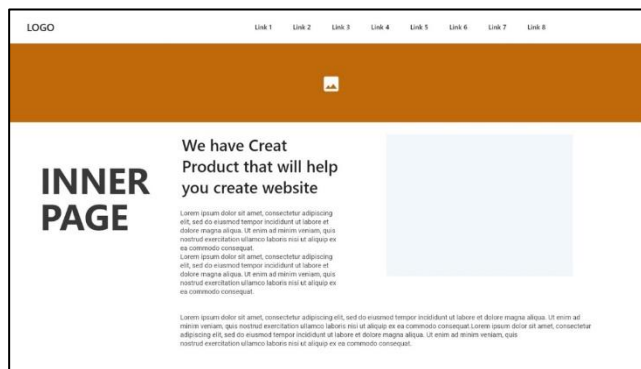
LOGO

Link 1 Link 2 Link 3 Link 4 Link 5 Link 6 Link 7 Link 8

INNER PAGE

We have Creat Product that will help you create website

Lorem ipsum dolor sit amet, consectetur adipiscing elit, sed do eiusmod tempor incididunt ut labore et dolore magna aliqua. Ut enim ad minim veniam, quis nostrud exercitation ullamco laboris nisi ut aliquip ex ea commodo consequat.
Lorem ipsum dolor sit amet, consectetur adipiscing elit, sed do eiusmod tempor incididunt ut labore et dolore magna aliqua. Ut enim ad minim veniam, quis nostrud exercitation ullamco laboris nisi ut aliquip ex ea commodo consequat.

Lorem ipsum dolor sit amet, consectetur adipiscing elit, sed do eiusmod tempor incididunt ut labore et dolore magna aliqua. Ut enim ad minim veniam, quis nostrud exercitation ullamco laboris nisi ut aliquip ex ea commodo consequat.Lorem ipsum dolor sit amet, consectetur adipiscing elit, sed do eiusmod tempor incididunt ut labore et dolore magna aliqua. Ut enim ad minim veniam, quis nostrud exercitation ullamco laboris nisi ut aliquip ex ea commodo consequat.